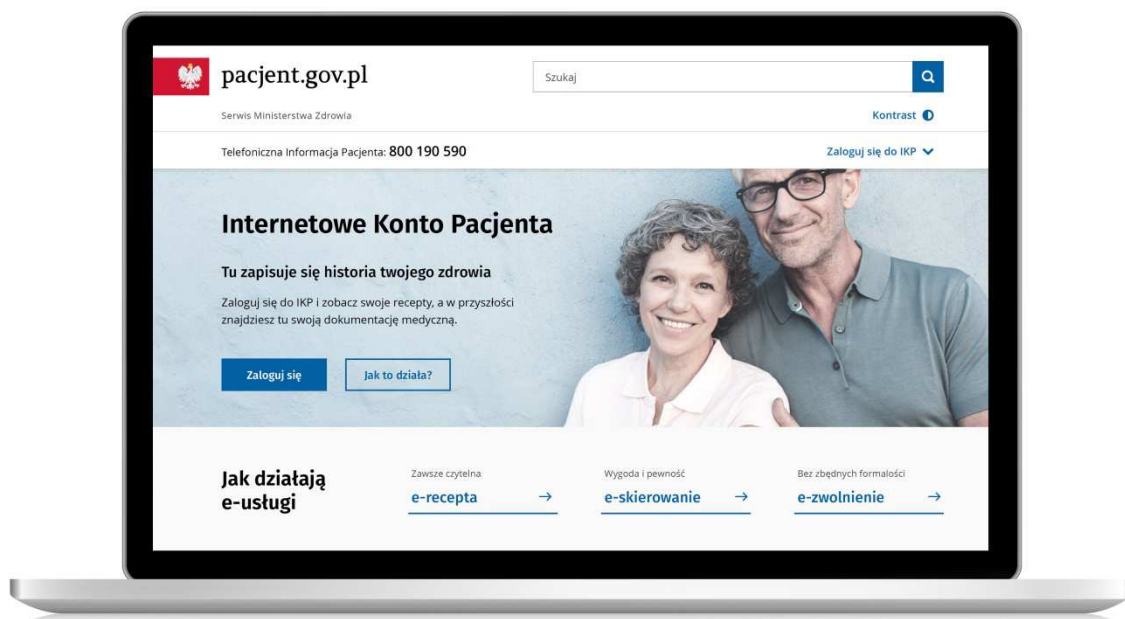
pacjent.gov.pl

Szukaj

Serwis Ministerstwa Zdrowia

Kontrast

Telefoniczna Informacja Pacjenta: 800 190 590

Zaloguj się do IKP

Internetowe Konto Pacjenta

Tu zapisuje się historia twojego zdrowia

Zaloguj się do IKP i zobacz swoje recepty, a w przyszłości znajdziesz tu swoją dokumentację medyczną.

Zaloguj się

Jak to działa?

Jak działają e-usługi

Zawsze czytelna
e-recepta →

Wygoda i pewność
e-skierowanie →

Bez zbędnych formalości
e-zwolnienie →